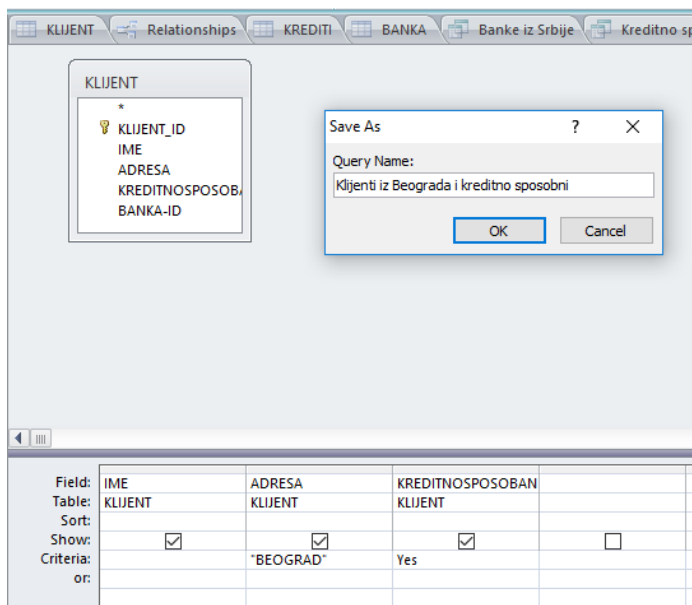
KLIJENT | Relationships | KREDITI | BANKA | Banke iz Srbije | Kreditno sp

KLIJENT
*
KLIJENT_ID
IME
ADRESA
KREDITNOSPOSOBA
BANKA-ID

Save As
?
Query Name:
Klijenti iz Beograda i kreditno sposobni
OK
Cancel

| Field: | IME | ADRESA | KREDITNOSPOSOBAN | |
|---|---|---|---|---|
| Table: | KLIJENT | KLIJENT | KLIJENT | |
| Sort: | | | | |
| Show: | ☑ | ☑ | ☑ | ☐ |
| Criteria: | | "BEOGRAD" | Yes | |
| or: | | | | |